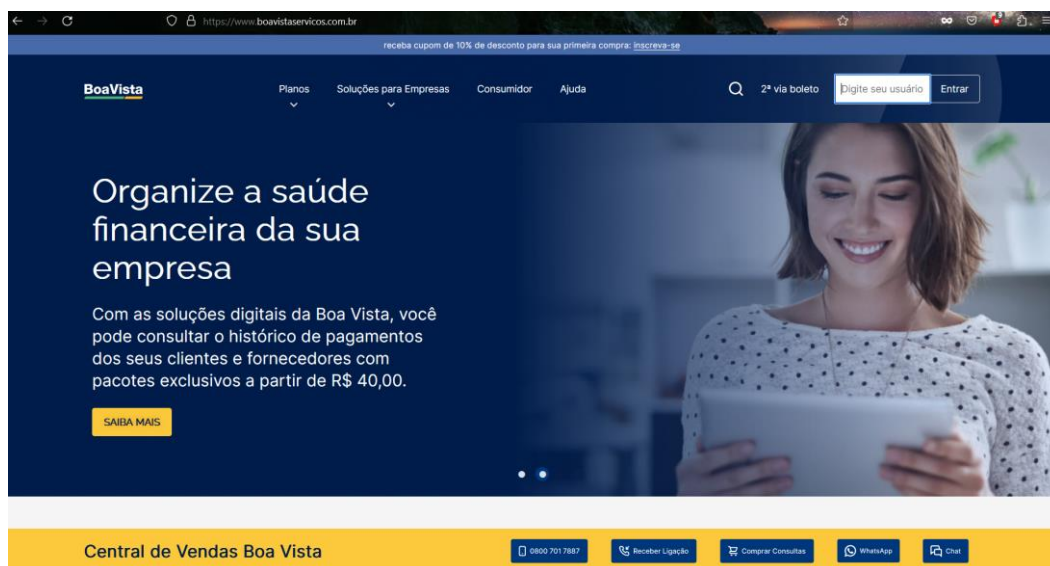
https://www.boavistaservicos.com.br

receba cupom de 10% de desconto para sua primeira compra: inscreva-se

BoaVista

Planos

Soluções para Empresas

Consumidor

Ajuda

2ª via boleto

Digite seu usuário

Entrar

Organize a saúde financeira da sua empresa

Com as soluções digitais da Boa Vista, você pode consultar o histórico de pagamentos dos seus clientes e fornecedores com pacotes exclusivos a partir de R$ 40,00.

SAIBA MAIS

Central de Vendas Boa Vista

0800 701 7887

Receber Ligação

Comprar Consultas

WhatsApp

Chat